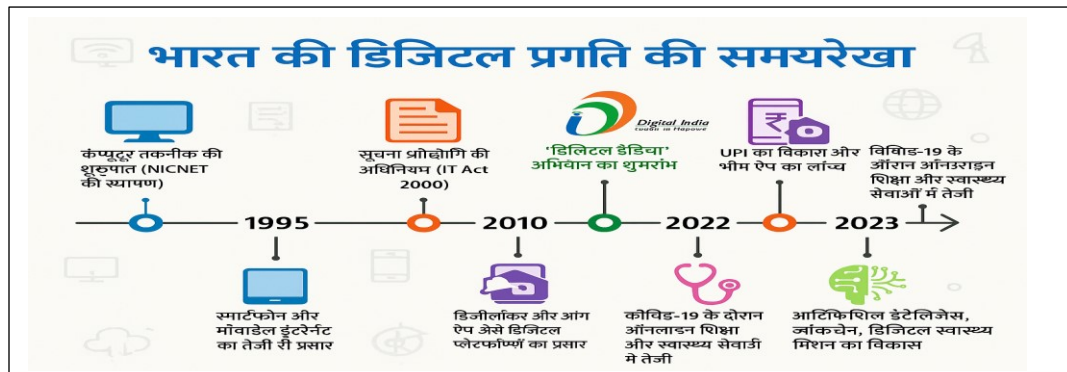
भारत की डिजिटल प्रगति की समयरेखा

कंप्यूटर तकनीक की शुरुआत (NICNET की स्थापणा)

सूचना प्रोद्योगि की अधिनियम (IT Act 2000)

Digital India
Power To Empower

'डिलिटल डेडिया' अभियान का शुमरांभ

UPI का विकारा और भीम ऐप का लांच्य

विविडि-19 के ऑरान ऑनंडराइन शिक्षा और स्वास्थ्य सेवाओं में तेजी

1995

2010

2022

2023

स्मार्टफोन और मोंबाइल इंटरनेट का तेजी री प्रसार

डिजीलॉकर और आंग ऐप अेसे डिजिटल प्लेटफॉर्म्णों का प्रसार

कोविड-19 के दोरान ऑनलाडन शिक्षा और स्वास्थ्य सेवाओ मे तेजी

आटिफिशिल डेटेलिजेस, ब्लॉकचेन, डिजिटल स्वास्थ्य मिशन का विकास